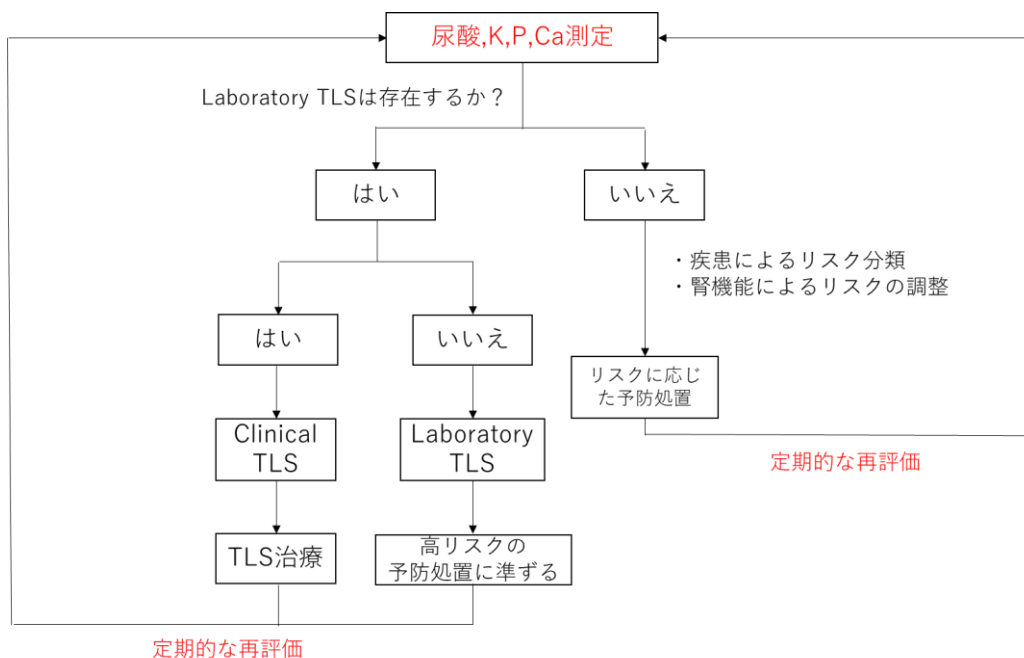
尿酸,K,P,Ca測定

Laboratory TLSは存在するか？

はい

いいえ

・疾患によるリスク分類
・腎機能によるリスクの調整

はい

いいえ

リスクに応じた予防処置

Clinical TLS

Laboratory TLS

定期的な再評価

TLS治療

高リスクの予防処置に準ずる

定期的な再評価